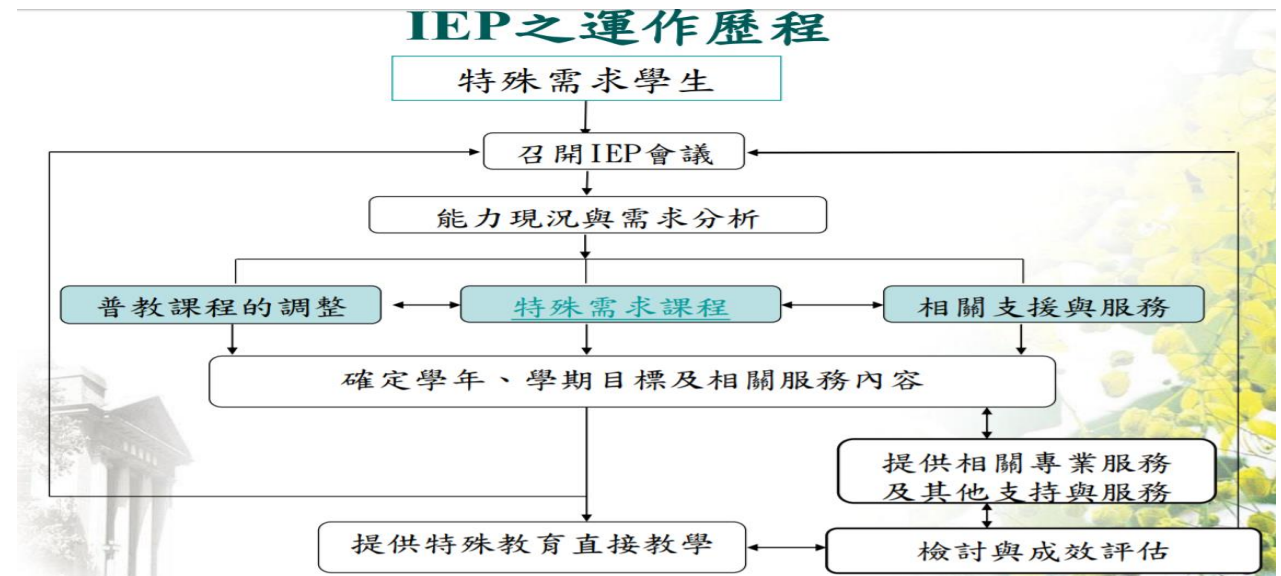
IEP之運作歷程

特殊需求學生

召開IEP會議

能力現況與需求分析

普教課程的調整

特殊需求課程

相關支援與服務

確定學年、學期目標及相關服務內容

提供相關專業服務及其他支持與服務

提供特殊教育直接教學

檢討與成效評估